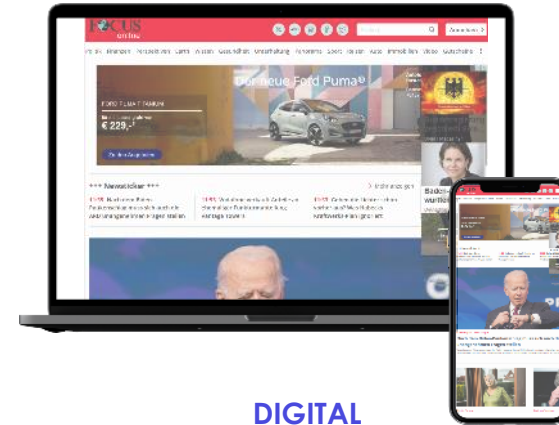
FOCUS online

Anmelden

Finanzen Perspektiven Gesundheit Unterhaltung Panorama Sport Reisen Auto Immobilien Video Gutscheine

Der neue Ford Puma

FORD PUMA TITANIUM

€ 229,-

+++ Newsticker +++

DIGITAL